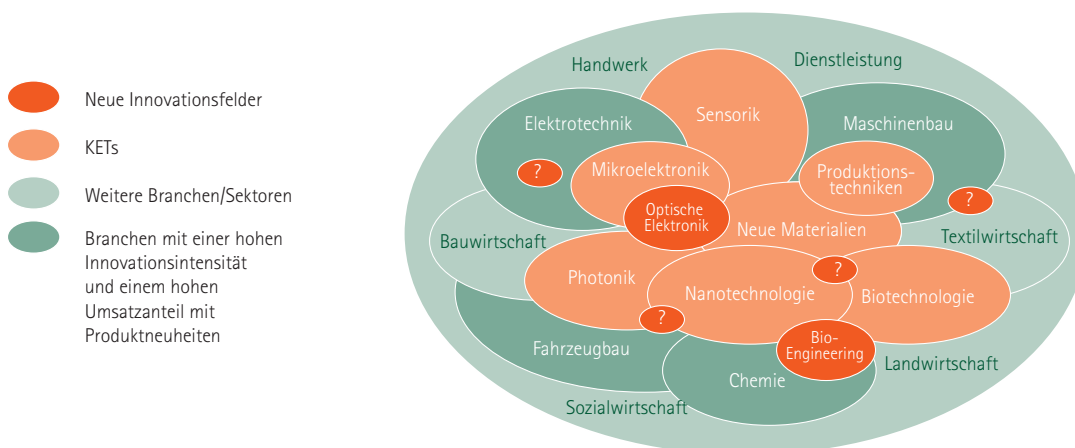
Neue Innovationsfelder

KETs

Weitere Branchen/Sektoren

Branchen mit einer hohen Innovationsintensität und einem hohen Umsatzanteil mit Produktneuheiten

Handwerk

Dienstleistung

Sensorik

Elektrotechnik

Maschinenbau

?

Mikroelektronik

Produktionstechniken

?

Optische Elektronik

Neue Materialien

Bauwirtschaft

Textilwirtschaft

?

Photonik

Nanotechnologie

Biotechnologie

?

Bio-Engineering

Fahrzeugbau

Chemie

Landwirtschaft

Sozialwirtschaft